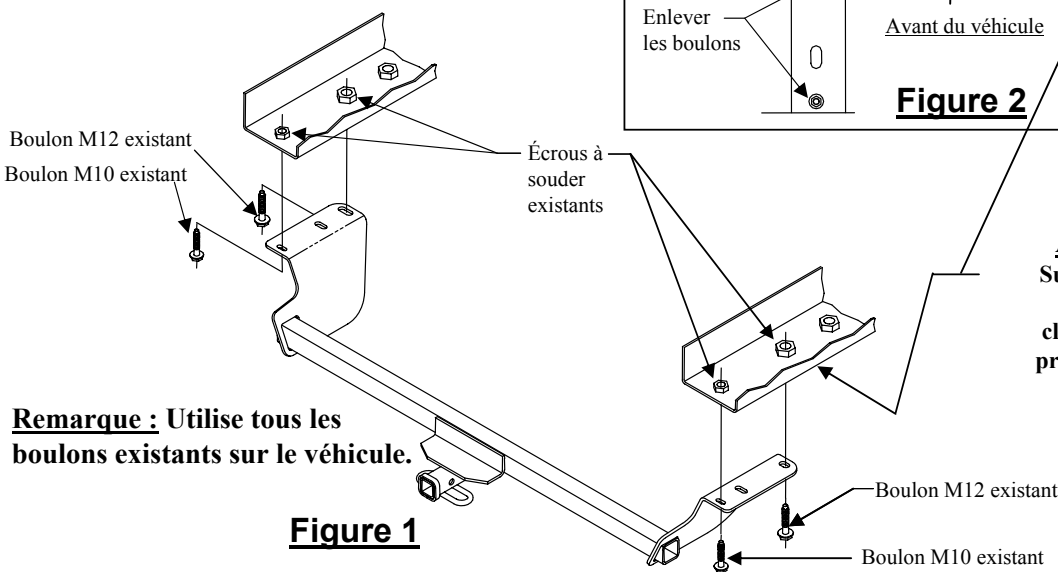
Enlever les boulons

Avant du véhicule

Figure 2

Boulon M12 existant

Boulon M10 existant

Écrous à souder existants

Su

cl

pr

Remarque : Utilise tous les boulons existants sur le véhicule.

Boulon M12 existant

Figure 1

Boulon M10 existant